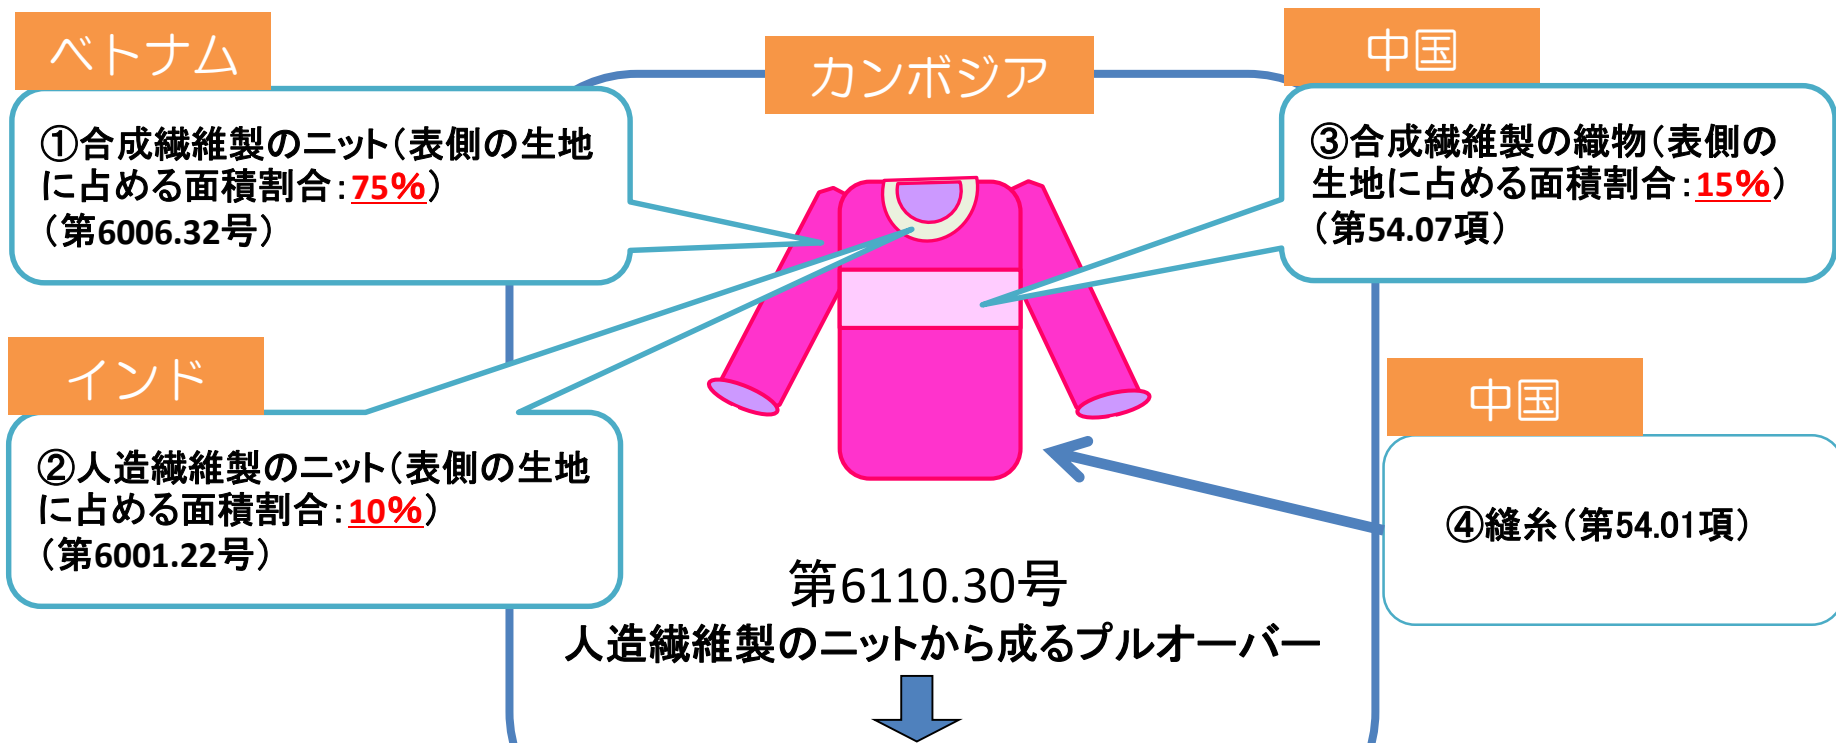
ベトナム

①合成繊維製のニット(表側の生地に占める面積割合:75%)
(第6006.32号)

カンボジア

中国

③合成繊維製の織物(表側の生地に占める面積割合:15%)
(第54.07項)

インド

②人造繊維製のニット(表側の生地に占める面積割合:10%)
(第6001.22号)

中国

④縫糸(第54.01項)

第6110.30号
人造繊維製のニットから成るプルオーバー